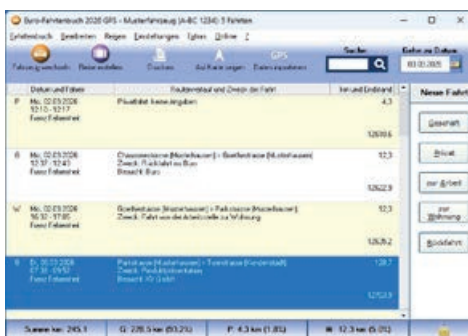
Büro-Fahrtenbuch 2020 GPS - Musterfahrzeug (A-BC 1234): 5 Fahrten

Fahrtenbuch Bearbeiten Reisen Einstellungen Extras Online ?

Fahrzeug wechseln Reise erstellen Drucken Auf Karte zeigen Daten importieren

Suche

Fahrt zu Datum
03.03.2020

Datum und Fahrer | Routenverlauf und Zweck der Fahrt | km und Endstand
P Mo. 02.03.2020 12:10 - 12:17 Franz Fahrerfest | Privatfahrt: keine Angaben | 4,3 12610,6
B Mo. 02.03.2020 12:37 - 12:43 Franz Fahrerfest | Chausseestrasse (Musterhausen) > Goethestrasse (Musterhausen) Zweck: Rückfahrt ins Büro Besucht: Büro | 12,3 12622,9
W Mo. 02.03.2020 16:32 - 17:00 Franz Fahrerfest | Goethestrasse (Musterhausen) > Parkstrasse (Musterhausen) Zweck: Fahrt von der Arbeitsstelle zur Wohnung | 12,3 12635,2
B Di. 03.03.2020 07:30 - 09:52 Franz Fahrerfest | Parkstrasse (Musterhausen) > Trainstrasse (Kindenstadt) Zweck: Produktvorstellung Besucht: XY GmbH | 128,7 12763,9

Neue Fahrt
Geschäft
Privat
zur Arbeit
zur Wohnung
Rückfahrt

Summe km: 245,1 | G: 228,5 km (93,2%) | P: 4,3 km (1,8%) | W: 12,3 km (5,0%)